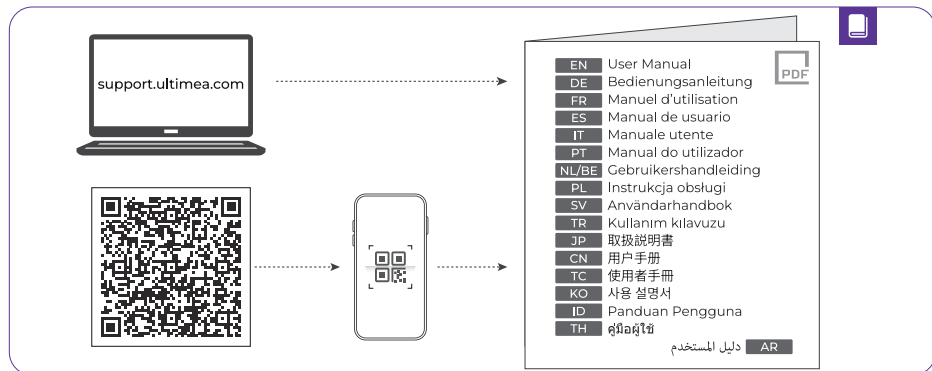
support.ultimea.com

PDF

EN User Manual
DE Bedienungsanleitung
FR Manuel d'utilisation
ES Manual de usuario
IT Manuale utente
PT Manual do utilizador
NL/BE Gebruikershandleiding
PL Instrukcja obsługi
SV Användarhandbok
TR Kullanım kılavuzu
JP 取扱説明書
CN 用户手册
TC 使用者手冊
KO 사용 설명서
ID Panduan Pengguna
TH คู่มือผู้ใช้
دليل المستخدم AR